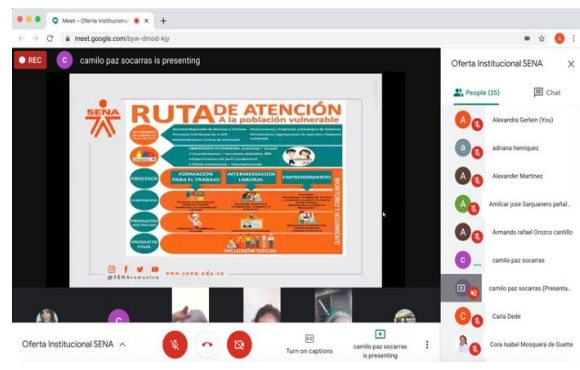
Meet – Oferta Institucion

meet.google.com/byw-dmod-kjy

REC

camilo paz socarras is presenting

SENA

RUTA DE ATENCIÓN

A la población vulnerable

PROCESO

FORMACIÓN PARA EL TRABAJO

INTERMEDIACIÓN LABORAL

EMPRENDIMIENTO

PRODUCTO FINAL

INCLUSIÓN SOCIAL

@SENAcomunica

www.sena.edu.co

Oferta Institucional SENA

People (25)

Chat

Alexandra Gerlein (You)

adriana henriquez

Alexander Martinez

Amilcar jose Sanjuanero peñal...

Armando rafael Orozco cantillo

camilo paz socarras

camilo paz socarras (Presenta...

Carla Dede

Cora Isabel Mosquera de Guette

Oferta Institucional SENA

Turn on captions

camilo paz socarras is presenting